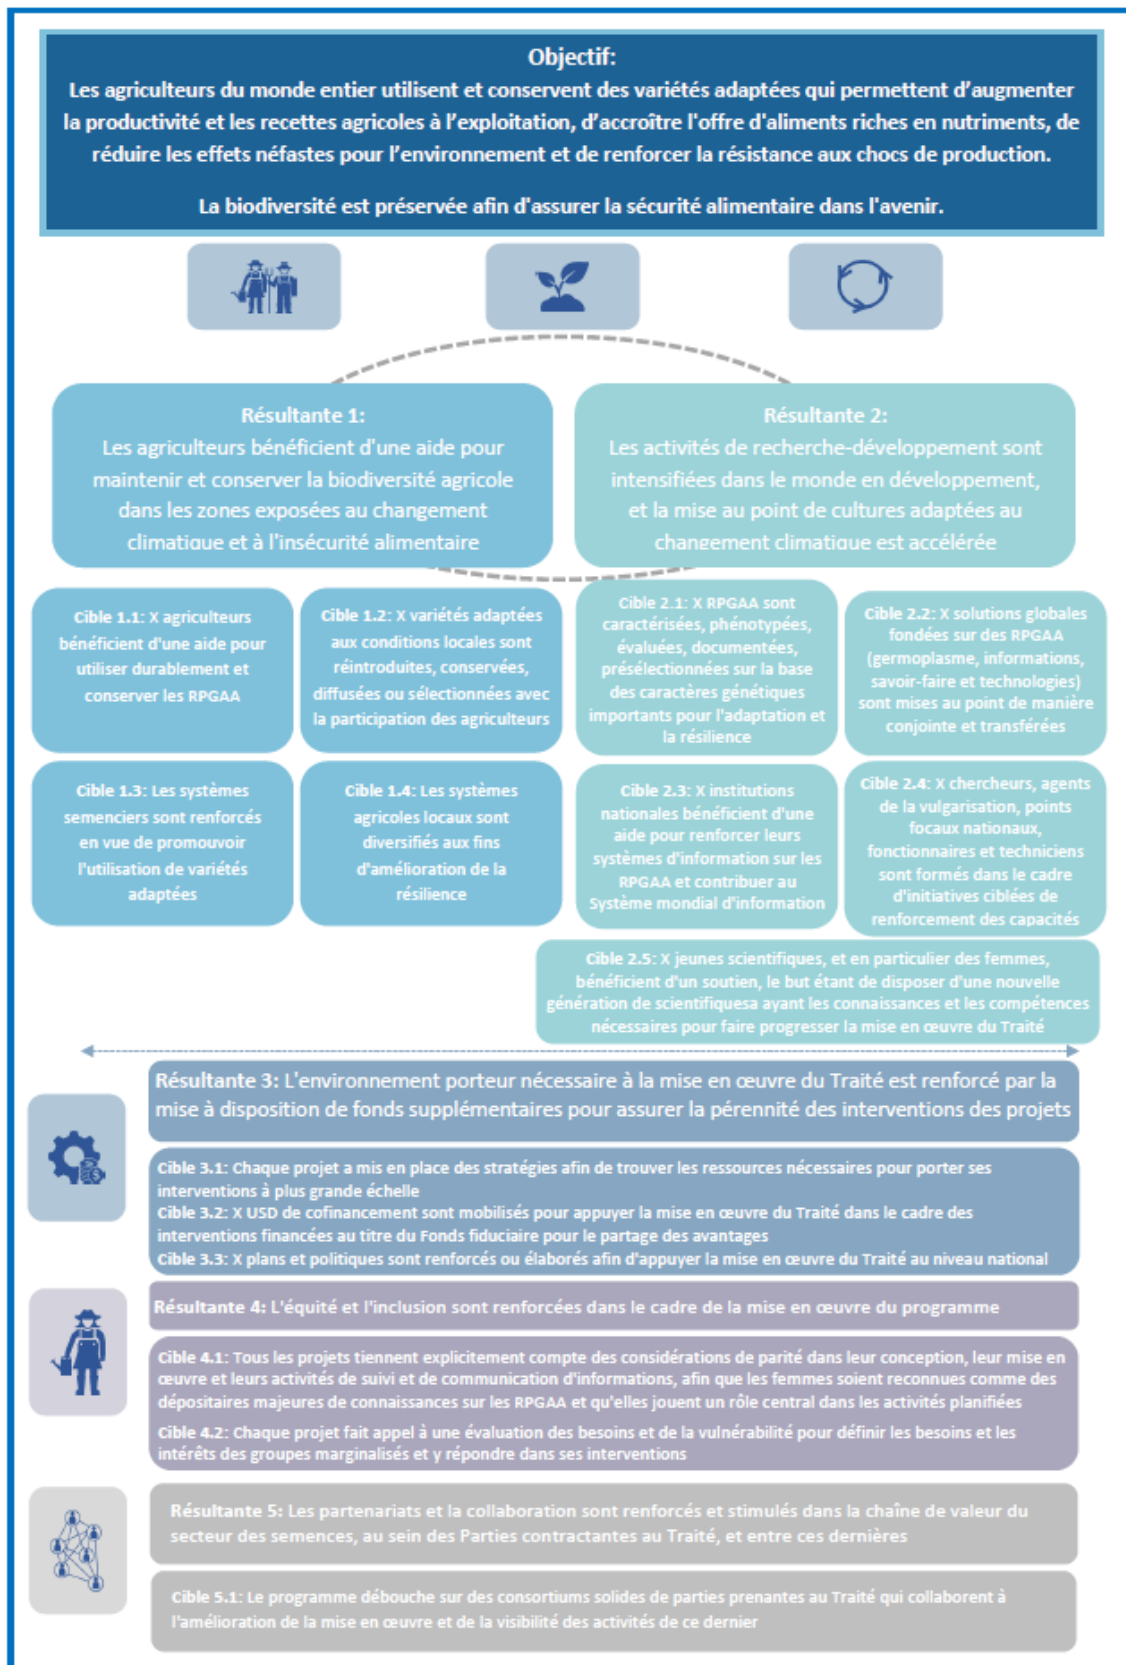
Objectif:
Les agriculteurs du monde entier utilisent et conservent des variétés adaptées qui permettent d'augmenter la productivité et les recettes agricoles à l'exploitation, d'accroître l'offre d'aliments riches en nutriments, de réduire les effets néfastes pour l'environnement et de renforcer la résistance aux chocs de production.

La biodiversité est préservée afin d'assurer la sécurité alimentaire dans l'avenir.

Résultante 1:
Les agriculteurs bénéficient d'une aide pour maintenir et conserver la biodiversité agricole dans les zones exposées au changement climatique et à l'insécurité alimentaire

Résultante 2:
Les activités de recherche-développement sont intensifiées dans le monde en développement, et la mise au point de cultures adaptées au changement climatique est accélérée

Cible 1.1: X agriculteurs bénéficient d'une aide pour utiliser durablement et conserver les RPGAA

Cible 1.2: X variétés adaptées aux conditions locales sont réintroduites, conservées, diffusées ou sélectionnées avec la participation des agriculteurs

Cible 2.1: X RPGAA sont caractérisées, phénotypées, évaluées, documentées, présélectionnées sur la base des caractères génétiques importants pour l'adaptation et la résilience

Cible 2.2: X solutions globales fondées sur des RPGAA (germoplasme, informations, savoir-faire et technologies) sont mises au point de manière conjointe et transférées

Cible 1.3: Les systèmes semenciers sont renforcés en vue de promouvoir l'utilisation de variétés adaptées

Cible 1.4: Les systèmes agricoles locaux sont diversifiés aux fins d'amélioration de la résilience

Cible 2.3: X institutions nationales bénéficient d'une aide pour renforcer leurs systèmes d'information sur les RPGAA et contribuer au Système mondial d'information

Cible 2.4: X chercheurs, agents de la vulgarisation, points focaux nationaux, fonctionnaires et techniciens sont formés dans le cadre d'initiatives ciblées de renforcement des capacités

Cible 2.5: X jeunes scientifiques, et en particulier des femmes, bénéficient d'un soutien, le but étant de disposer d'une nouvelle génération de scientifiquesa ayant les connaissances et les compétences nécessaires pour faire progresser la mise en œuvre du Traité

Résultante 3: L'environnement porteur nécessaire à la mise en œuvre du Traité est renforcé par la mise à disposition de fonds supplémentaires pour assurer la pérennité des interventions des projets

Cible 3.1: Chaque projet a mis en place des stratégies afin de trouver les ressources nécessaires pour porter ses interventions à plus grande échelle
Cible 3.2: X USD de cofinancement sont mobilisés pour appuyer la mise en œuvre du Traité dans le cadre des interventions financées au titre du Fonds fiduciaire pour le partage des avantages
Cible 3.3: X plans et politiques sont renforcés ou élaborés afin d'appuyer la mise en œuvre du Traité au niveau national

Résultante 4: L'équité et l'inclusion sont renforcées dans le cadre de la mise en œuvre du programme

Cible 4.1: Tous les projets tiennent explicitement compte des considérations de parité dans leur conception, leur mise en œuvre et leurs activités de suivi et de communication d'informations, afin que les femmes soient reconnues comme des dépositaires majeures de connaissances sur les RPGAA et qu'elles jouent un rôle central dans les activités planifiées
Cible 4.2: Chaque projet fait appel à une évaluation des besoins et de la vulnérabilité pour définir les besoins et les intérêts des groupes marginalisés et y répondre dans ses interventions

Résultante 5: Les partenariats et la collaboration sont renforcés et stimulés dans la chaîne de valeur du secteur des semences, au sein des Parties contractantes au Traité, et entre ces dernières

Cible 5.1: Le programme débouche sur des consortiums solides de parties prenantes au Traité qui collaborent à l'amélioration de la mise en œuvre et de la visibilité des activités de ce dernier